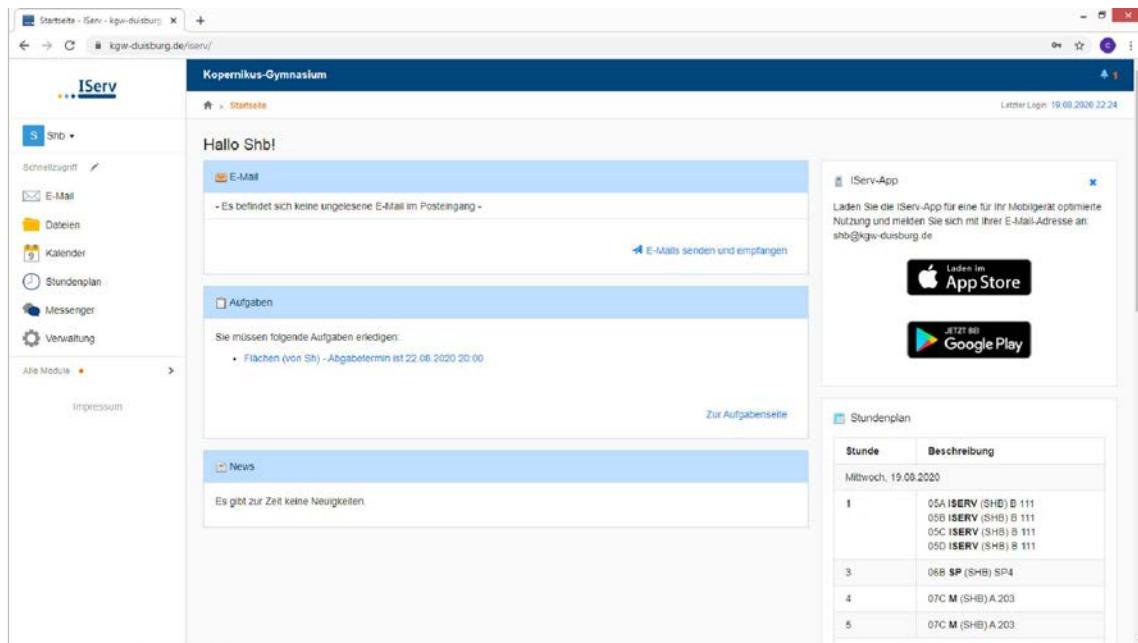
Startseite - IServ - kgw-duisburg ×

kgw-duisburg.de/iserv/

IServ

S Shb

Schnellzugriff

E-Mail

Dateien

Kalender

Stundenplan

Messenger

Verwaltung

Alle Module

Impressum

Kopernikus-Gymnasium

Startseite

Letzter Login: 19.08.2020 22:24

Hallo Shb!

E-Mail

- Es befindet sich keine ungelesene E-Mail im Posteingang -

E-Mails senden und empfangen

Aufgaben

Sie müssen folgende Aufgaben erledigen:

- Flächen (von Sh) - Abgabetermin ist 22.08.2020 20:00

Zur Aufgabenseite

News

Es gibt zur Zeit keine Neuigkeiten.

IServ-App

Laden Sie die IServ-App für eine für Ihr Mobilgerät optimierte Nutzung und melden Sie sich mit Ihrer E-Mail-Adresse an: shb@kgw-duisburg.de

Laden im App Store

JETZT BEI Google Play

Stundenplan

| Stunde | Beschreibung |
|---|---|
| Mittwoch, 19.08.2020 | |
| 1 | 05A **ISERV** (SHB) B 111 05B **ISERV** (SHB) B 111 05C **ISERV** (SHB) B 111 05D **ISERV** (SHB) B 111 |
| 3 | 06B **SP** (SHB) SP4 |
| 4 | 07C **M** (SHB) A 203 |
| 5 | 07C **M** (SHB) A 203 |